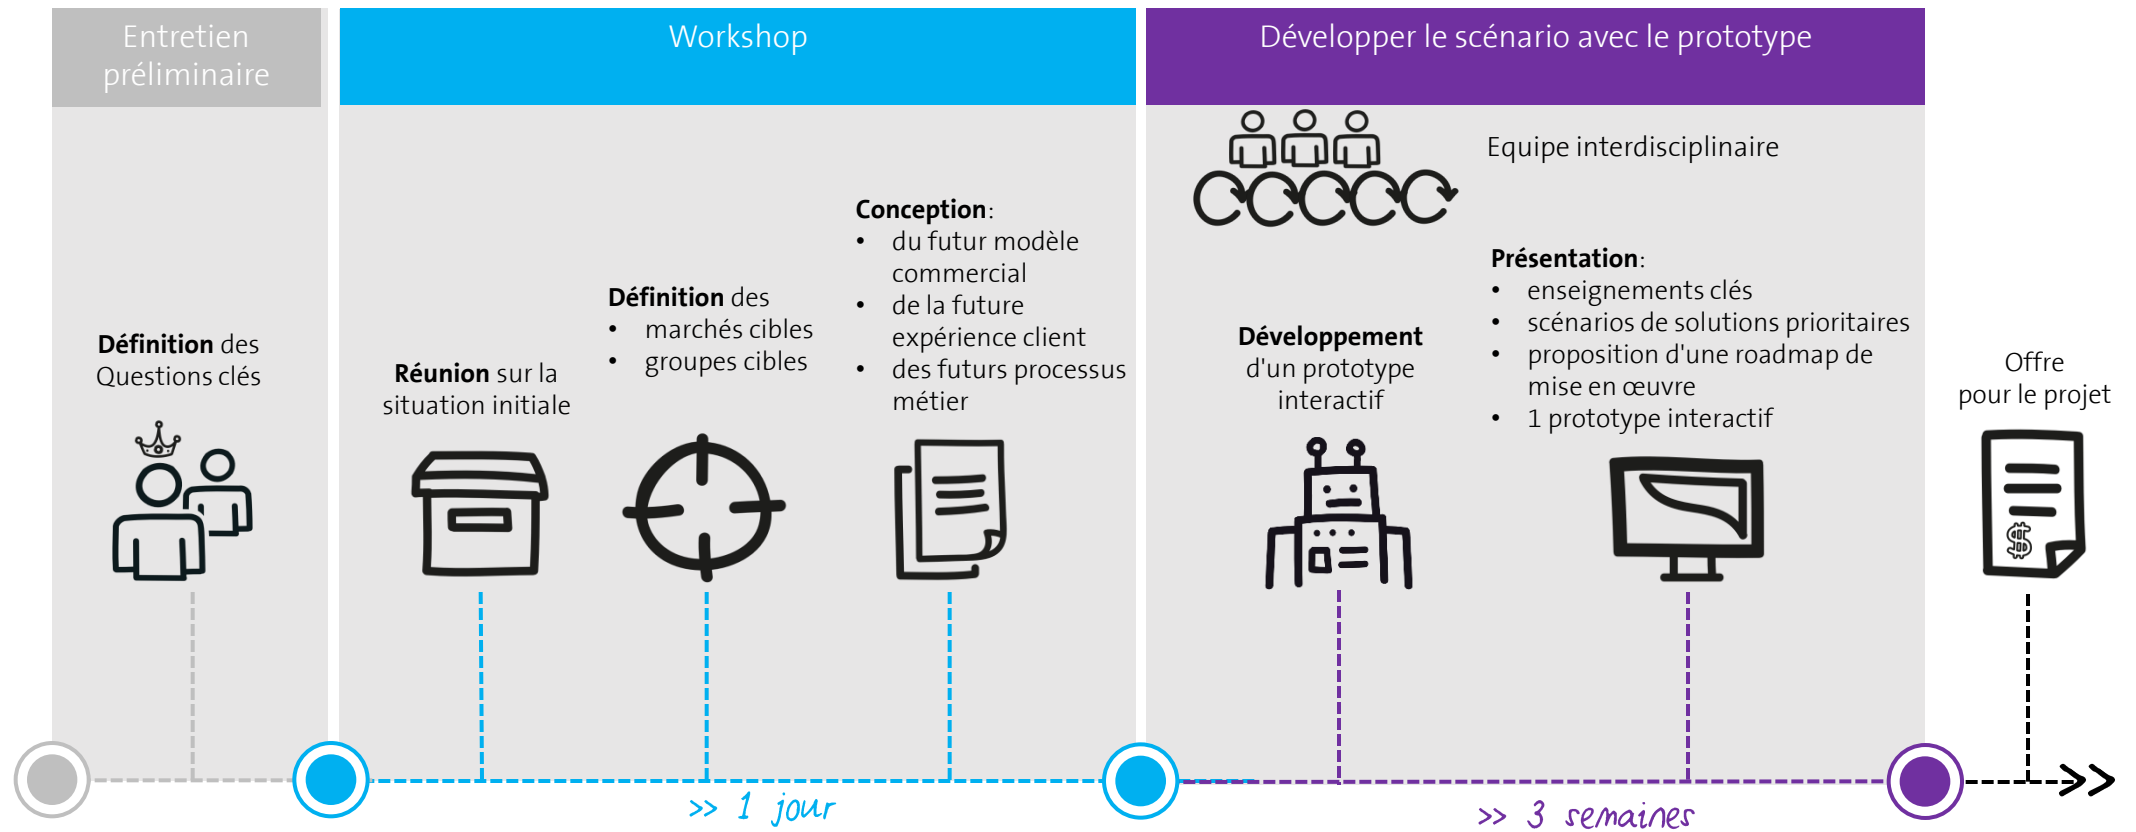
Entretien préliminaire

Workshop

Développer le scénario avec le prototype

Définition des Questions clés

Réunion sur la situation initiale

Définition des
• marchés cibles
• groupes cibles

Conception:
• du futur modèle commercial
• de la future expérience client
• des futurs processus métier

Equipe interdisciplinaire

Développement d'un prototype interactif

Présentation:
• enseignements clés
• scénarios de solutions prioritaires
• proposition d'une roadmap de mise en œuvre
• 1 prototype interactif

Offre pour le projet

>> 1 jour

>> 3 semaines